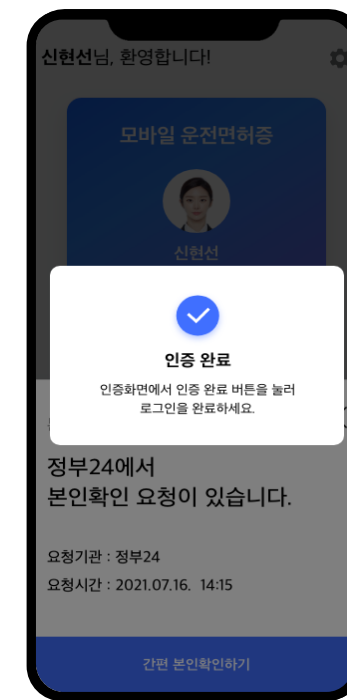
신현선님, 환영합니다!

모바일 운전면허증

신현선

인증 완료

인증화면에서 인증 완료 버튼을 눌러 로그인을 완료하세요.

정부24에서
본인확인 요청이 있습니다.

요청기관 : 정부24

요청시간 : 2021.07.16. 14:15

간편 본인확인하기